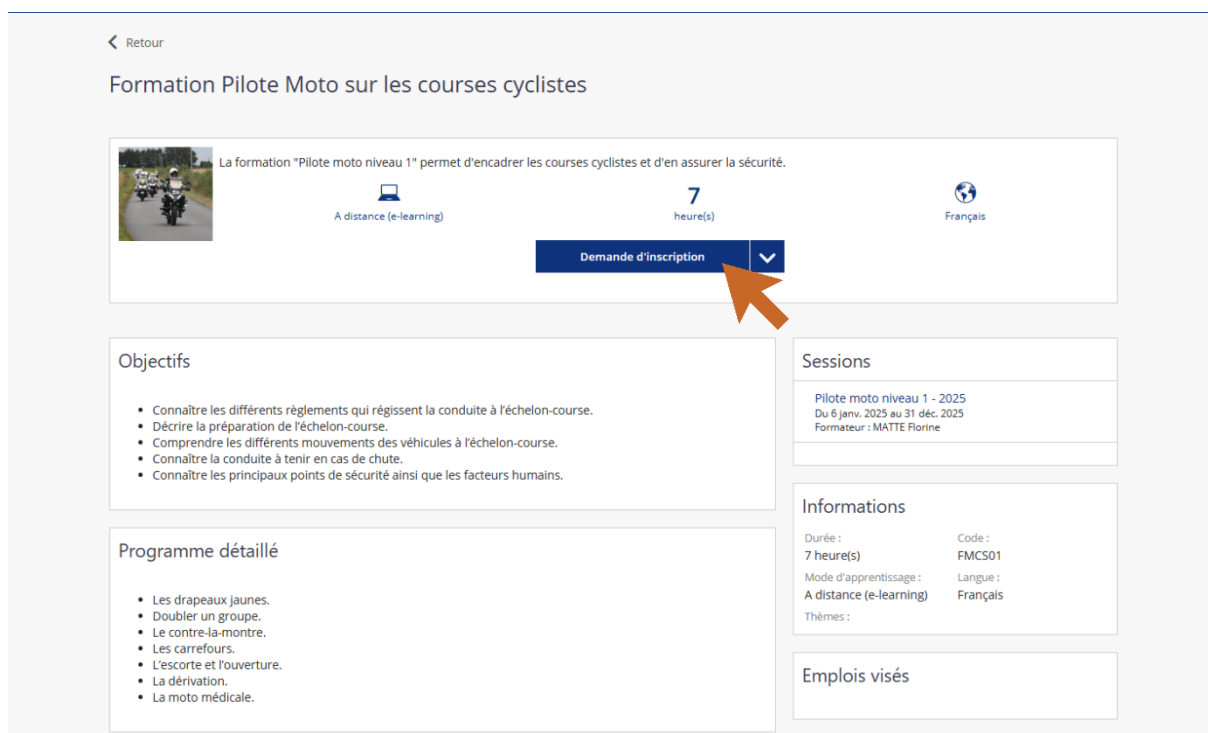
Retour

Formation Pilote Moto sur les courses cyclistes

La formation "Pilote moto niveau 1" permet d'encadrer les courses cyclistes et d'en assurer la sécurité.

A distance (e-learning)

7
heure(s)

Français

Demande d'inscription

Objectifs

- Connaître les différents règlements qui régissent la conduite à l'échelon-course.
- Décrire la préparation de l'échelon-course.
- Comprendre les différents mouvements des véhicules à l'échelon-course.
- Connaître la conduite à tenir en cas de chute.
- Connaître les principaux points de sécurité ainsi que les facteurs humains.

Programme détaillé

- Les drapeaux jaunes.
- Doubler un groupe.
- Le contre-la-montre.
- Les carrefours.
- L'escorte et l'ouverture.
- La dérivation.
- La moto médicale.

Sessions

Pilote moto niveau 1 - 2025
Du 6 janv. 2025 au 31 déc. 2025
Formateur : MATTE Florine

Informations

Durée :
7 heure(s)
Code :
FMCS01
Mode d'apprentissage :
A distance (e-learning)
Langue :
Français
Thèmes :

Emplois visés